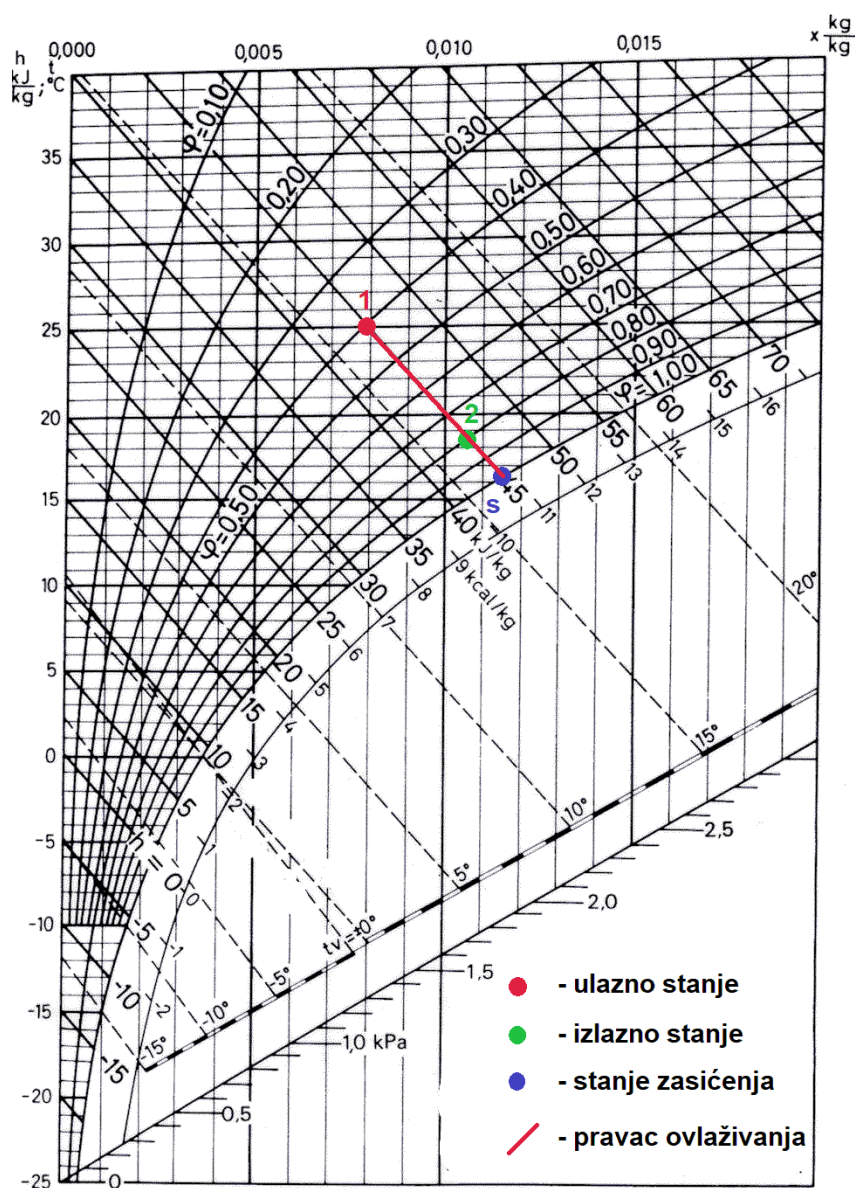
h $\frac{kJ}{kg}$, t °C

0,000 0,005 0,010 0,015 x $\frac{kg}{kg}$

35
30
25
20
15
10
5
0
-5
-10
-15
-20
-25

φ=0,10
0,20
0,30
0,40
0,50
0,60
0,70
0,80
0,90
φ=1,00
φ=0,50

1
2
s

70
65
60
55
50
45
40 kJ/kg
35
30
25
20
15
10
5
h=0
-5
-10
-15

16
15
14
13
12
11
10
9 kcal/kg
8
7
6
5
4
3
2
1
0
-1
-2

20°
15°
10°
5°
tv=±0°
-5°
-10°
-15°

2,5
2,0
1,5
1,0 kPa
0,5
0

- ulazno stanje
- izlazno stanje
- stanje zasićenja
- pravac ovlaživanja